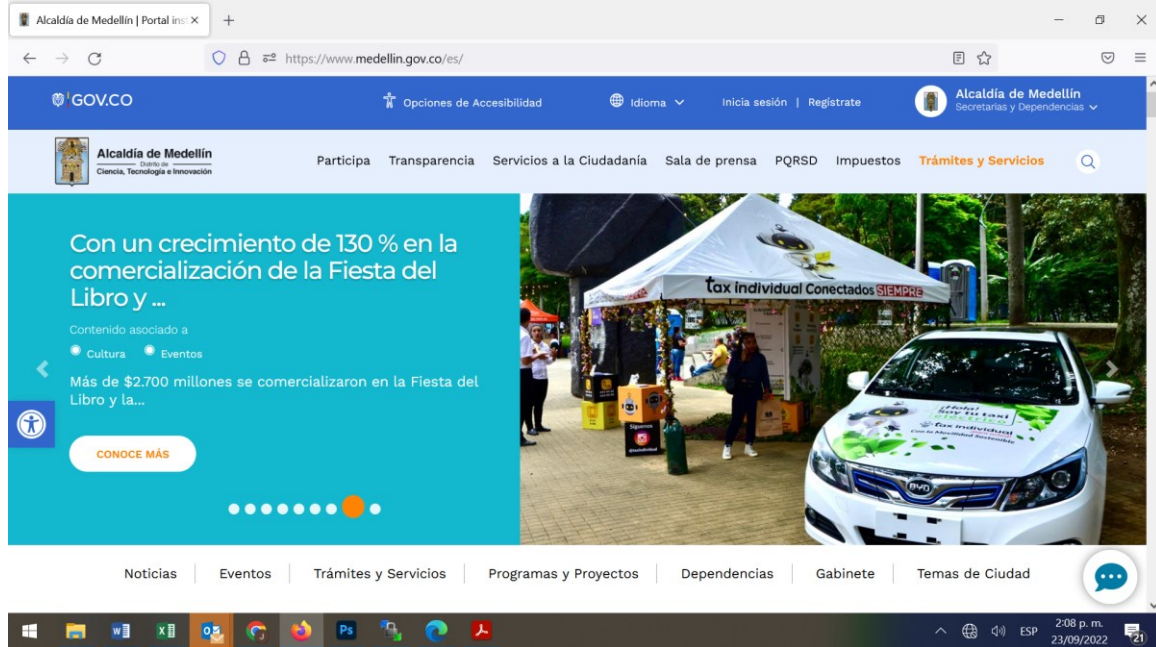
Alcaldía de Medellín | Portal ins ×
+
https://www.medellin.gov.co/es/

GOV.CO
Opciones de Accesibilidad
Idioma
Inicia sesión | Regístrate
Alcaldía de Medellín
Secretarías y Dependencias

Alcaldía de Medellín
Distrito de
Ciencia, Tecnología e Innovación

Participa Transparencia Servicios a la Ciudadanía Sala de prensa PQRSD Impuestos Trámites y Servicios

Con un crecimiento de 130 % en la comercialización de la Fiesta del Libro y ...

Contenido asociado a
Cultura Eventos

Más de $2.700 millones se comercializaron en la Fiesta del Libro y la...

CONOCE MÁS

tax individual Conectados SIEMPRE

¡Hola! Soy tu taxi eléctrico
tax individual
Con la Movilidad Sostenible

Síguenos

Noticias Eventos Trámites y Servicios Programas y Proyectos Dependencias Gabinete Temas de Ciudad

ESP 2:08 p. m. 23/09/2022
21